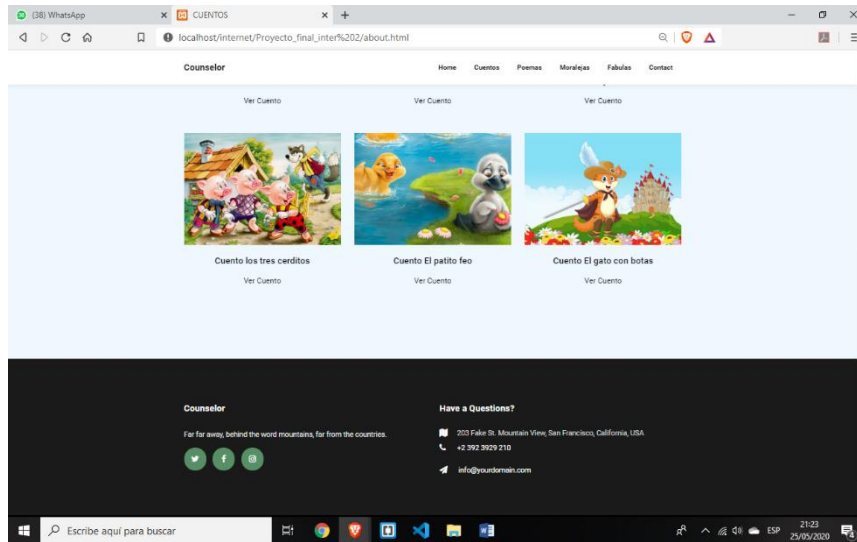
(38) WhatsApp
CUENTOS
localhost/internet/Proyecto_final_inter%202/about.html

Counselor
Home Cuentos Poemas Moralejas Fabulas Contact

Ver Cuento
Ver Cuento
Ver Cuento

Cuento los tres cerditos
Ver Cuento

Cuento El patito feo
Ver Cuento

Cuento El gato con botas
Ver Cuento

Counselor
Far far away, behind the word mountains, far from the countries.

Have a Questions?
203 Fake St. Mountain View, San Francisco, California, USA
+2 392 3929 210
info@yourdomain.com

Escribe aquí para buscar
ESP
21:23
25/05/2020